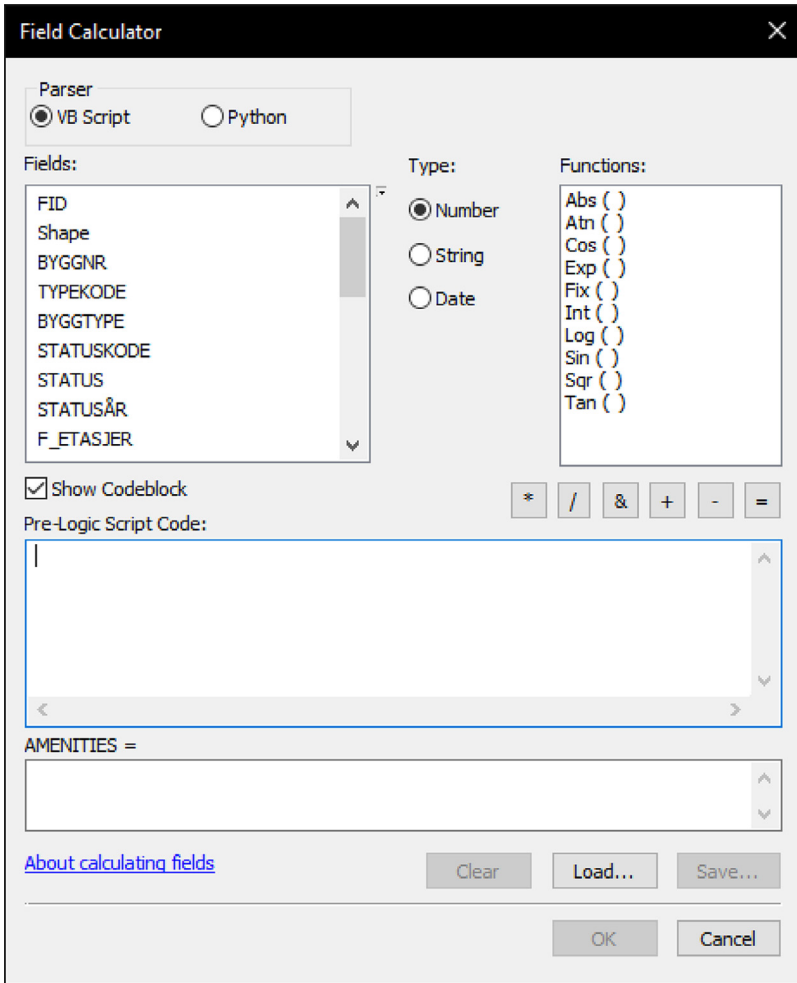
Field Calculator

Parser
VB Script
Python

Fields:
FID
Shape
BYGGNR
TYPEKODE
BYGGTYPE
STATUSKODE
STATUS
STATUSÅR
F_ETASJER

Type:
Number
String
Date

Functions:
Abs ( )
Atn ( )
Cos ( )
Exp ( )
Fix ( )
Int ( )
Log ( )
Sin ( )
Sqr ( )
Tan ( )

Show Codeblock

* / & + - =

Pre-Logic Script Code:

AMENITIES =

About calculating fields

Clear
Load...
Save...

OK
Cancel